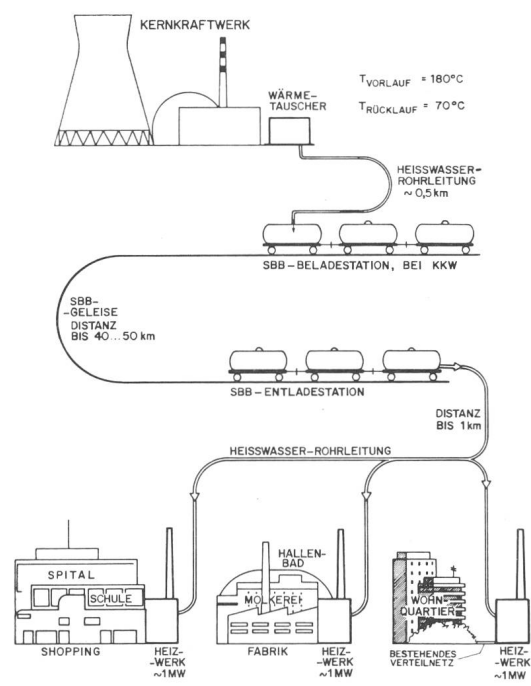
KERNKRAFTWERK

WÄRME-TAUSCHER

$T_{VORLAUF}$ = 180°C
$T_{RÜCKLAUF}$ = 70°C

HEISSWASSER-ROHRLEITUNG
~ 0,5 km

SBB – BELADESTATION, BEI KKW

SBB-GELEISE
DISTANZ
BIS 40...50 km

SBB – ENTLADESTATION

DISTANZ
BIS 1km

HEISSWASSER-ROHRLEITUNG

SPITAL
SCHULE
SHOPPING

HEIZ-WERK
~1MW

HALLEN-BAD
MOLKEREI
FABRIK

HEIZ-WERK
~1MW

WOHN-QUARTIER
BESTEHENDES VERTEILNETZ

HEIZ-WERK
~1MW